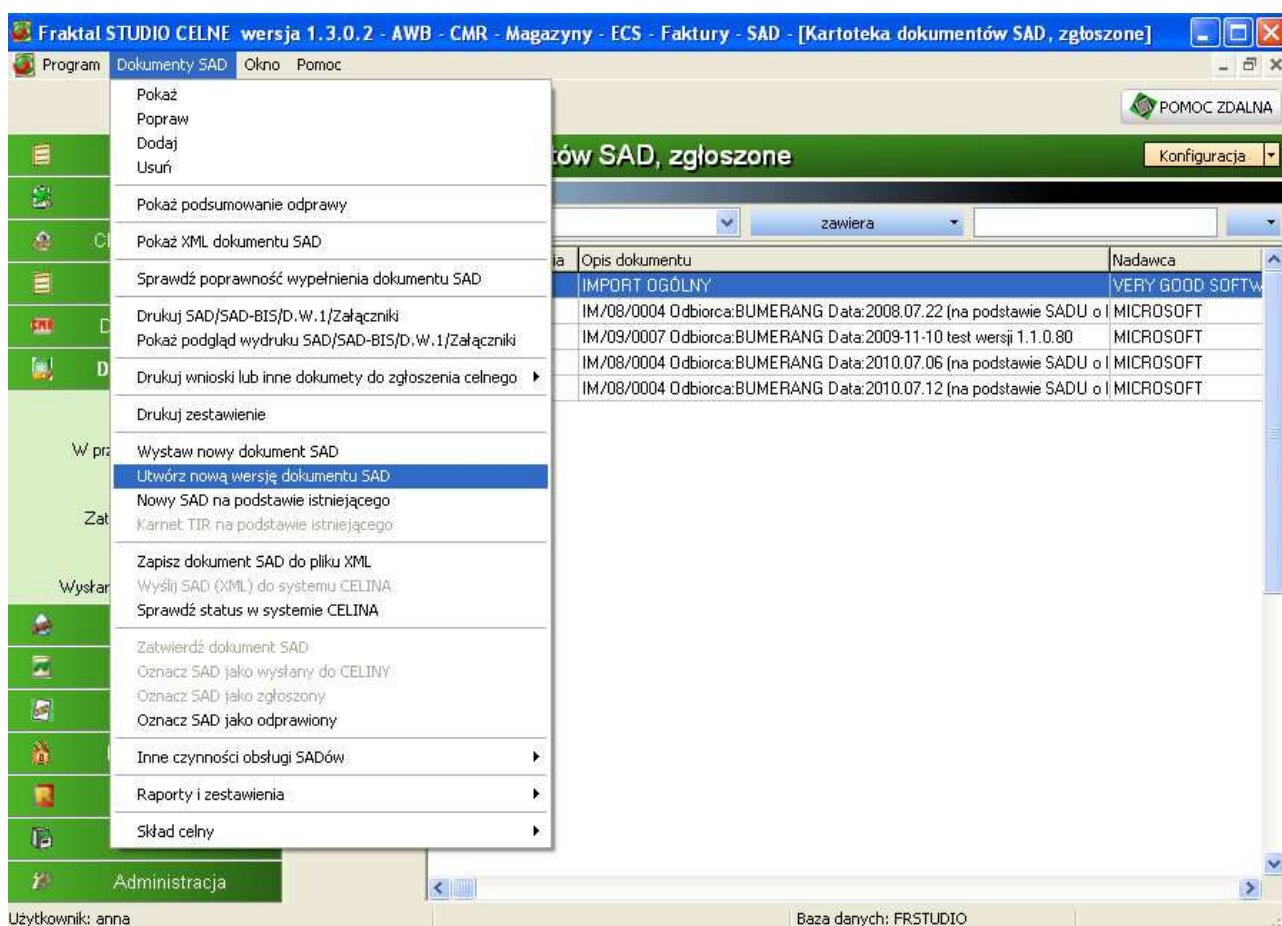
Fraktal STUDIO CELNE wersja 1.3.0.2 - AWB - CMR - Magazyny - ECS - Faktury - SAD - [Kartoteka dokumentów SAD, zgłoszone]

Program Dokumenty SAD Okno Pomoc

Pokaż
Popraw
Dodaj
Usuń

Pokaż podsumowanie odprawy

Pokaż XML dokumentu SAD

Sprawdź poprawność wypełnienia dokumentu SAD

Drukuj SAD/SAD-BIS/D.W.1/Załączniki
Pokaż podgląd wydruku SAD/SAD-BIS/D.W.1/Załączniki

Drukuj wnioski lub inne dokumety do zgłoszenia celnego

Drukuj zestawienie

Wystaw nowy dokument SAD
Utwórz nową wersję dokumentu SAD
Nowy SAD na podstawie istniejącego
Karnet TIR na podstawie istniejącego

Zapisz dokument SAD do pliku XML
Wyślij SAD (XML) do systemu CELINA
Sprawdź status w systemie CELINA

Zatwierdź dokument SAD
Oznacz SAD jako wysłany do CELINY
Oznacz SAD jako zgłoszony
Oznacz SAD jako odprawiony

Inne czynności obsługi SADów

Raporty i zestawienia

Skład celny

POMOC ZDALNA

tów SAD, zgłoszone

Konfiguracja

zawiera

| ia | Opis dokumentu | Nadawca |
|---|---|---|
| | IMPORT OGÓLNY | VERY GOOD SOFTW |
| | IM/08/0004 Odbiorca:BUMERANG Data:2008.07.22 (na podstawie SADU o I | MICROSOFT |
| | IM/09/0007 Odbiorca:BUMERANG Data:2009-11-10 test wersji 1.1.0.80 | MICROSOFT |
| | IM/08/0004 Odbiorca:BUMERANG Data:2010.07.06 (na podstawie SADU o I | MICROSOFT |
| | IM/08/0004 Odbiorca:BUMERANG Data:2010.07.12 (na podstawie SADU o I | MICROSOFT |

Cl
D
D
W pr
Zat
Wysłar

Administracja

Użytkownik: anna

Baza danych: FRSTUDIO